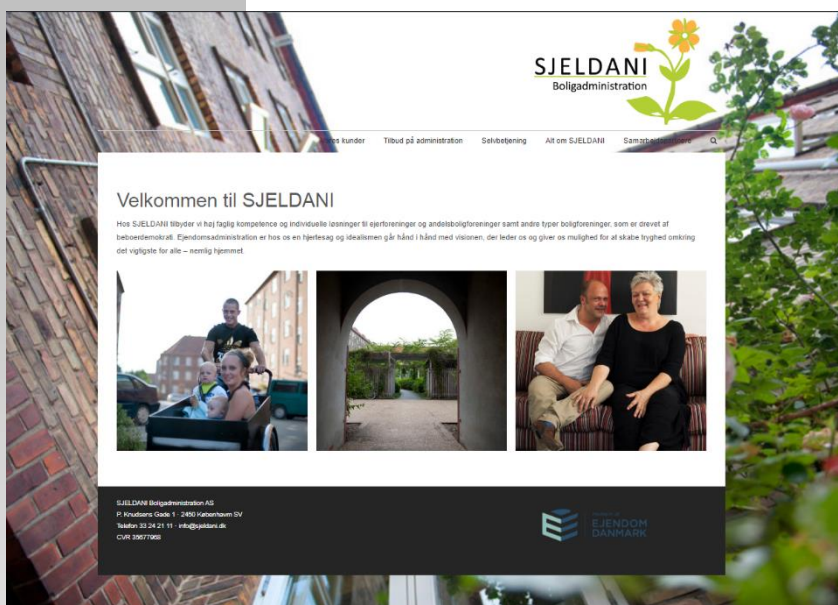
SJELDANI
Boligadministration

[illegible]es kunder Tilbud på administration Selvbetjening Alt om SJELDANI Samarbejdspartnere

Velkommen til SJELDANI

Hos SJELDANI tilbyder vi høj faglig kompetence og individuelle løsninger til ejerforeninger og andelsboligforeninger samt andre typer boligforeninger, som er drevet af beboerdemokrati. Ejendomsadministration er hos os en hjertesag og idealismen går hånd i hånd med visionen, der leder os og giver os mulighed for at skabe tryghed omkring det vigtigste for alle – nemlig hjemmet.

SJELDANI Boligadministration AS
P. Knudsens Gade 1 · 2450 København SV
Telefon 33 24 21 11 · info@sjeldani.dk
CVR 35677968

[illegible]
EJENDOM DANMARK